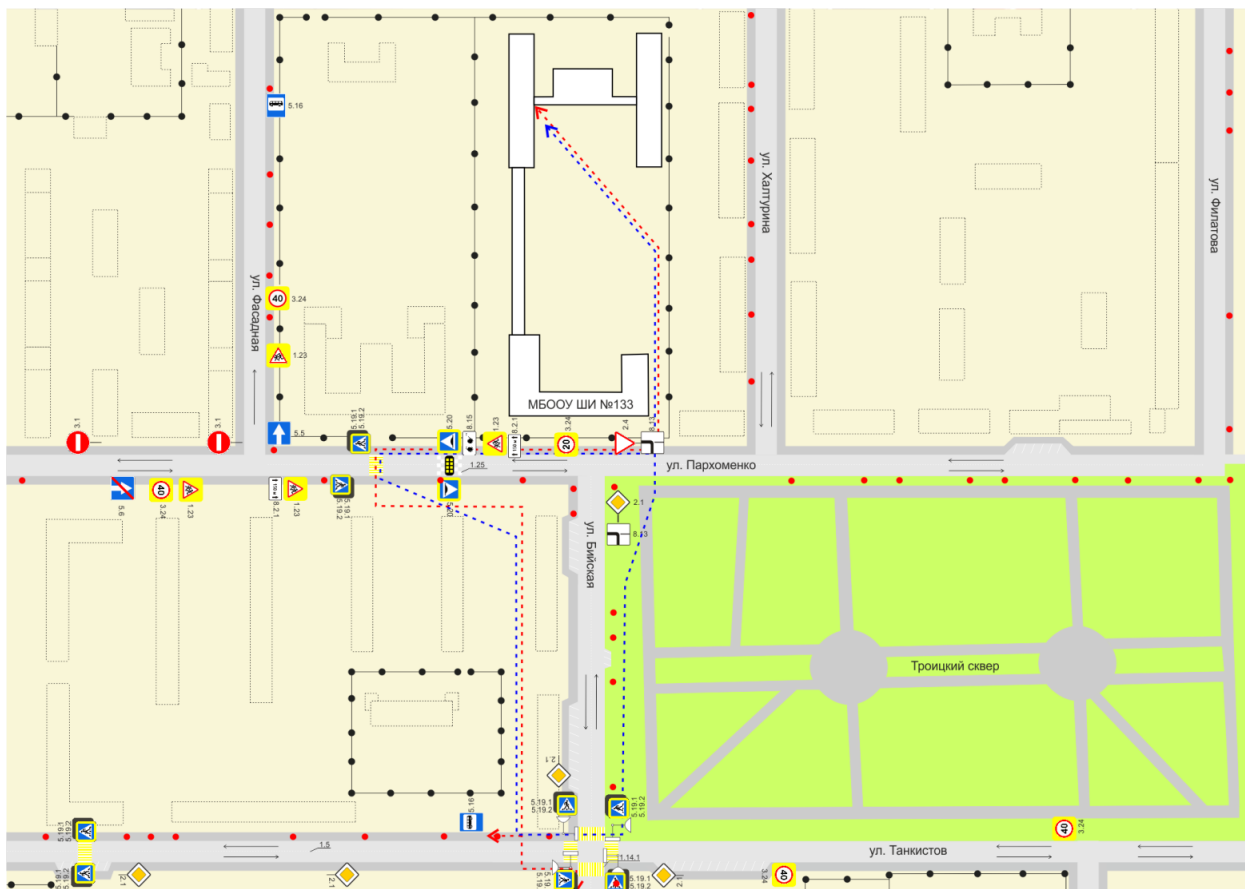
5.16
ул. Халтурина
ул. Филатова
ул. Фасадная
40
3.24
1.23
3.1
3.1
5.5
5.19.1
5.19.2
5.20
8.15
1.23
8.2.1
3.24
20
2.4
8.13
МБОУ ШИ №133
ул. Пархоменко
1.25
5.6
40
3.24
1.23
8.2.1
1.23
5.19.1
5.19.2
5.20
2.1
8.13
ул. Бийская
Троицкий сквер
2.1
5.16
5.19.1
5.19.2
5.19.1
5.19.2
40
3.24
5.19.1
5.19.2
1.5
ул. Танкистов
1.14.1
2.1
2.1
2.1
5.19.1
5.19.2
5.19.1
5.19.2
3.24
40
5.19.1
5.19.2